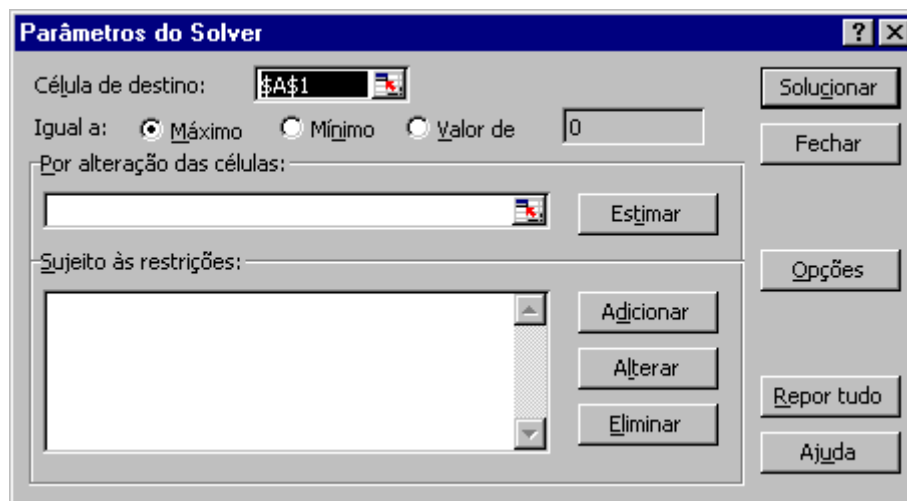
Parâmetros do Solver

?

Célula de destino: $A$1

Igual a: Máximo Mínimo Valor de 0

Por alteração das células:

Estimar

Sujeito às restrições:

Adicionar

Alterar

Eliminar

Solucionar

Fechar

Opções

Repor tudo

Ajuda